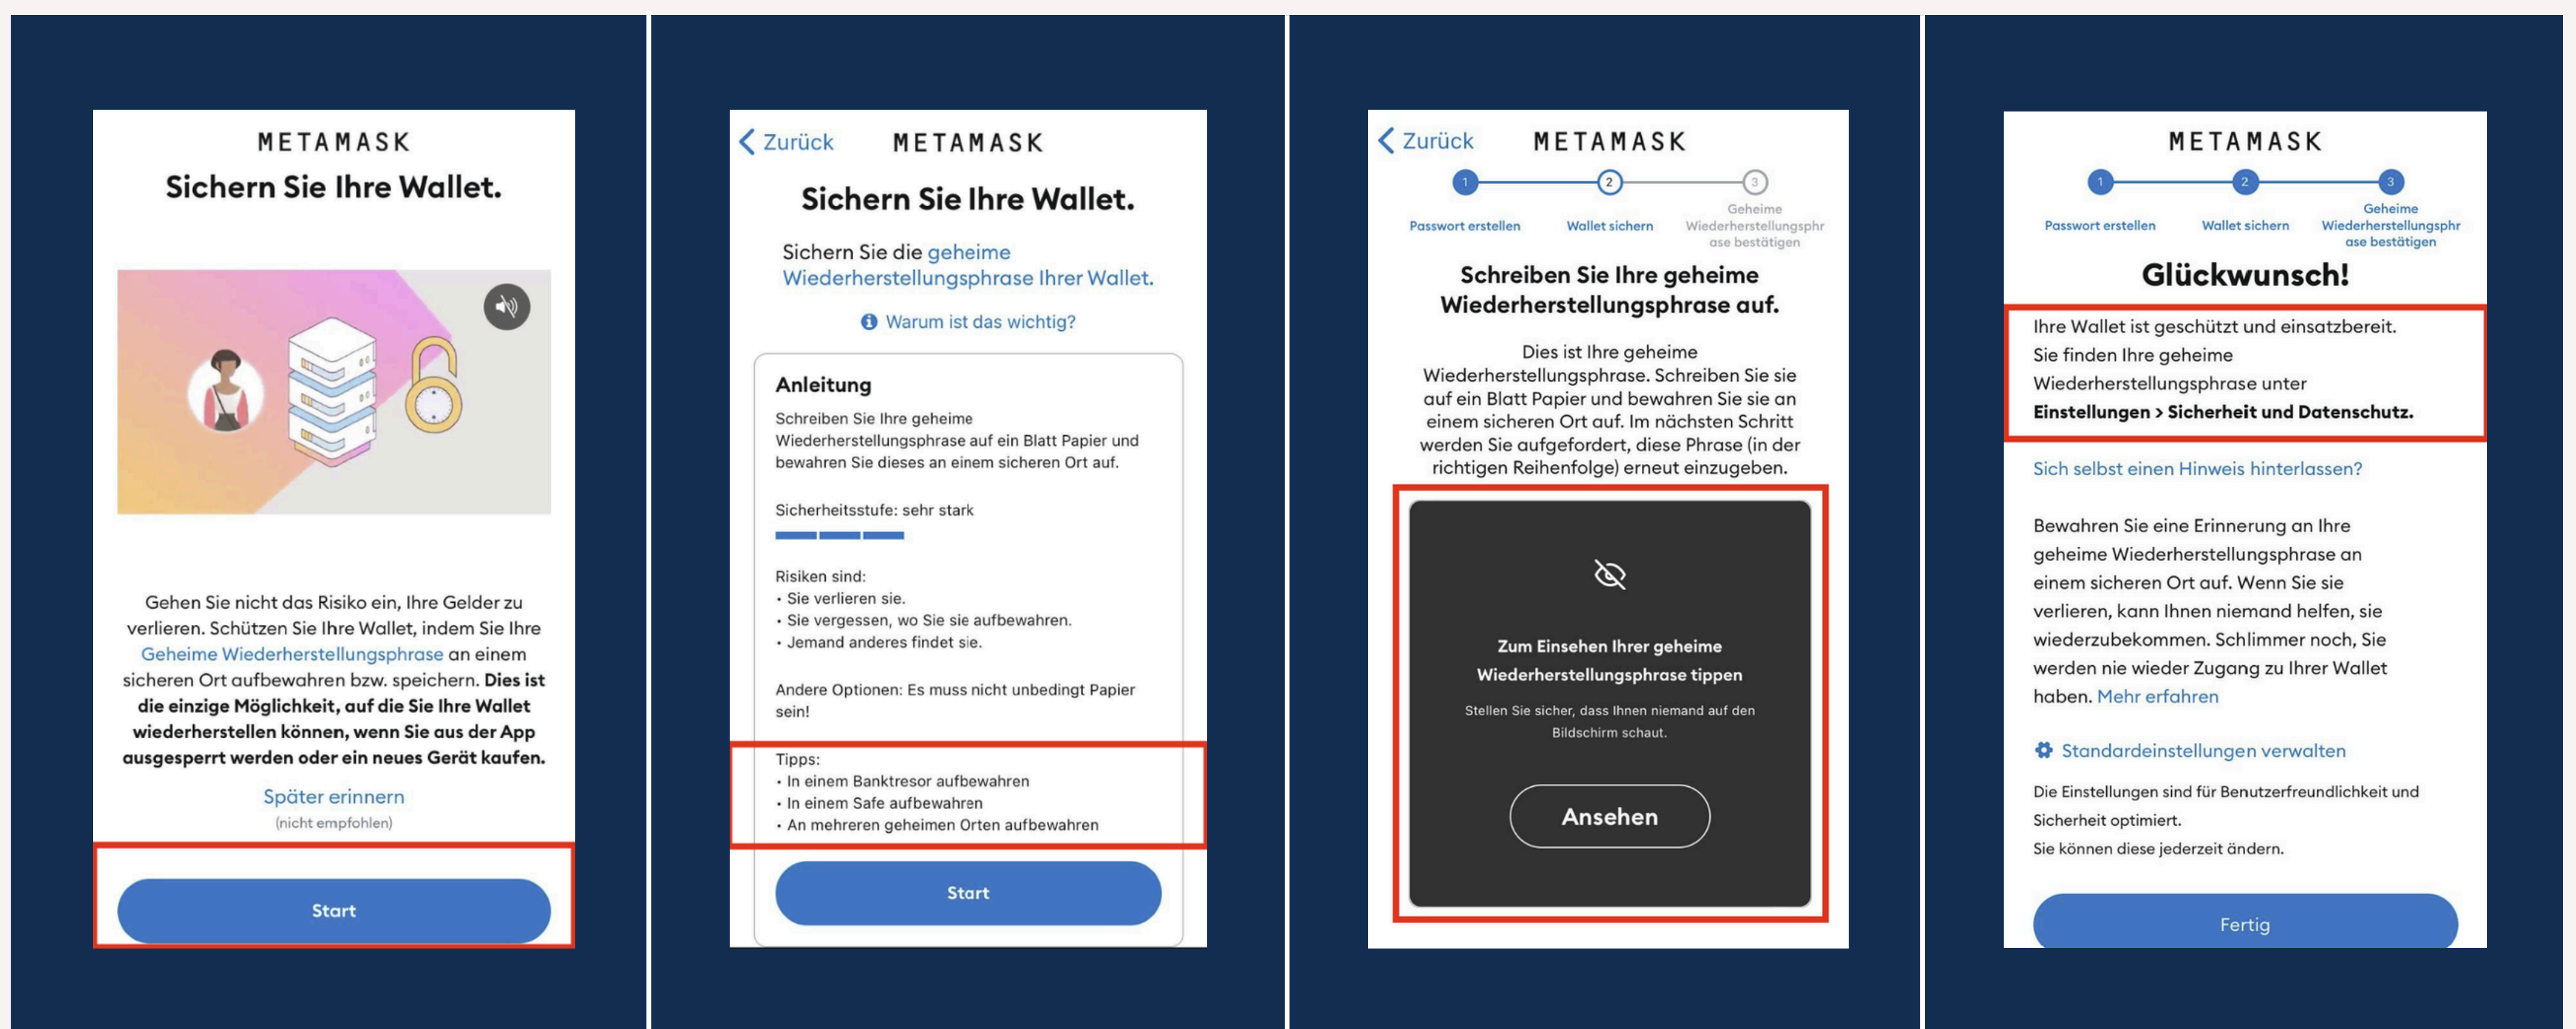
METAMASK

Sichern Sie Ihre Wallet.

Gehen Sie nicht das Risiko ein, Ihre Gelder zu verlieren. Schützen Sie Ihre Wallet, indem Sie Ihre Geheime Wiederherstellungsphrase an einem sicheren Ort aufbewahren bzw. speichern. **Dies ist die einzige Möglichkeit, auf die Sie Ihre Wallet wiederherstellen können, wenn Sie aus der App ausgesperrt werden oder ein neues Gerät kaufen.**

Später erinnern
(nicht empfohlen)

Start

< Zurück METAMASK

Sichern Sie Ihre Wallet.

Sichern Sie die geheime Wiederherstellungsphrase Ihrer Wallet.

Warum ist das wichtig?

Anleitung
Schreiben Sie Ihre geheime Wiederherstellungsphrase auf ein Blatt Papier und bewahren Sie dieses an einem sicheren Ort auf.

Sicherheitsstufe: sehr stark

Risiken sind:
• Sie verlieren sie.
• Sie vergessen, wo Sie sie aufbewahren.
• Jemand anderes findet sie.

Andere Optionen: Es muss nicht unbedingt Papier sein!

Tipps:
• In einem Banktresor aufbewahren
• In einem Safe aufbewahren
• An mehreren geheimen Orten aufbewahren

Start

< Zurück METAMASK

1 Passwort erstellen 2 Wallet sichern 3 Geheime Wiederherstellungsphrase bestätigen

Schreiben Sie Ihre geheime Wiederherstellungsphrase auf.

Dies ist Ihre geheime Wiederherstellungsphrase. Schreiben Sie sie auf ein Blatt Papier und bewahren Sie sie an einem sicheren Ort auf. Im nächsten Schritt werden Sie aufgefordert, diese Phrase (in der richtigen Reihenfolge) erneut einzugeben.

Zum Einsehen Ihrer geheime Wiederherstellungsphrase tippen

Stellen Sie sicher, dass Ihnen niemand auf den Bildschirm schaut.

Ansehen

METAMASK

1 Passwort erstellen 2 Wallet sichern 3 Geheime Wiederherstellungsphrase bestätigen

Glückwunsch!

Ihre Wallet ist geschützt und einsatzbereit. Sie finden Ihre geheime Wiederherstellungsphrase unter **Einstellungen > Sicherheit und Datenschutz.**

Sich selbst einen Hinweis hinterlassen?

Bewahren Sie eine Erinnerung an Ihre geheime Wiederherstellungsphrase an einem sicheren Ort auf. Wenn Sie sie verlieren, kann Ihnen niemand helfen, sie wiederzubekommen. Schlimmer noch, Sie werden nie wieder Zugang zu Ihrer Wallet haben. Mehr erfahren

Standardeinstellungen verwalten

Die Einstellungen sind für Benutzerfreundlichkeit und Sicherheit optimiert.
Sie können diese jederzeit ändern.

Fertig